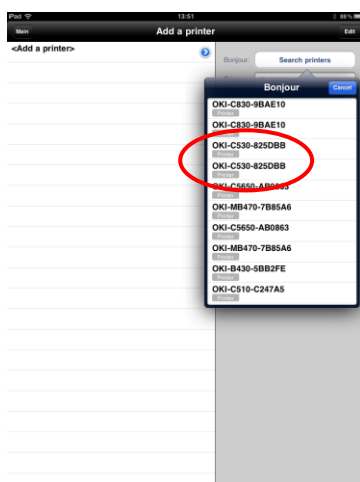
iPad
13:51
88%
Main
Add a printer
Edit
<Add a printer>
Bonjour
Search printers
Bonjour
Cancel
OKI-C830-9BAE10
Printer
OKI-C830-9BAE10
Printer
OKI-C530-825DBB
Printer
OKI-C530-825DBB
Printer
OKI-C5650-AB0863
Printer
OKI-MB470-7B85A6
Printer
OKI-C5650-AB0863
Printer
OKI-MB470-7B85A6
Printer
OKI-B430-5BB2FE
Printer
OKI-C510-C247A5
Printer